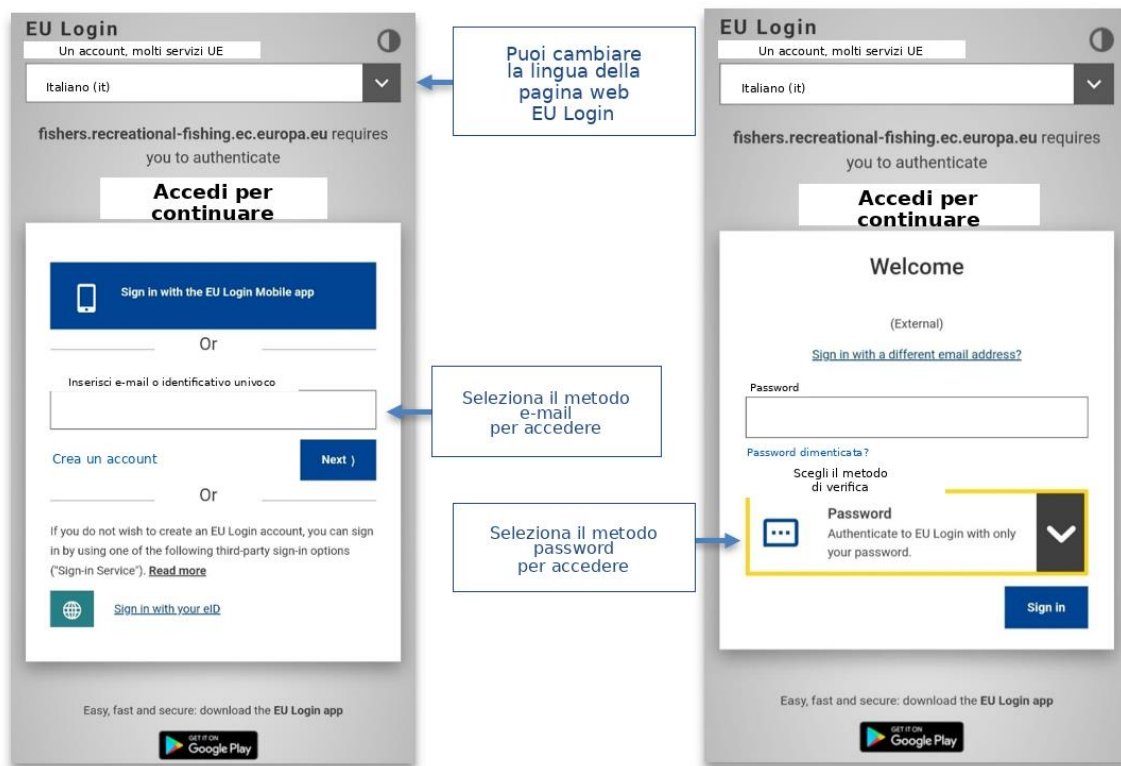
EU Login
Un account, molti servizi UE

Italiano (it)

fishers.recreational-fishing.ec.europa.eu requires you to authenticate

Accedi per continuare

Sign in with the EU Login Mobile app

Or

Inserisci e-mail o identificativo univoco

Crea un account

Next ›

Or

If you do not wish to create an EU Login account, you can sign in by using one of the following third-party sign-in options ("Sign-in Service"). Read more

Sign in with your eID

Easy, fast and secure: download the EU Login app

GET IT ON Google Play

Puoi cambiare la lingua della pagina web EU Login

Seleziona il metodo e-mail per accedere

Seleziona il metodo password per accedere

EU Login
Un account, molti servizi UE

Italiano (it)

fishers.recreational-fishing.ec.europa.eu requires you to authenticate

Accedi per continuare

Welcome

(External)

Sign in with a different email address?

Password

Password dimenticata?

Scegli il metodo di verifica

Password
Authenticate to EU Login with only your password.

Sign in

Easy, fast and secure: download the EU Login app

GET IT ON Google Play